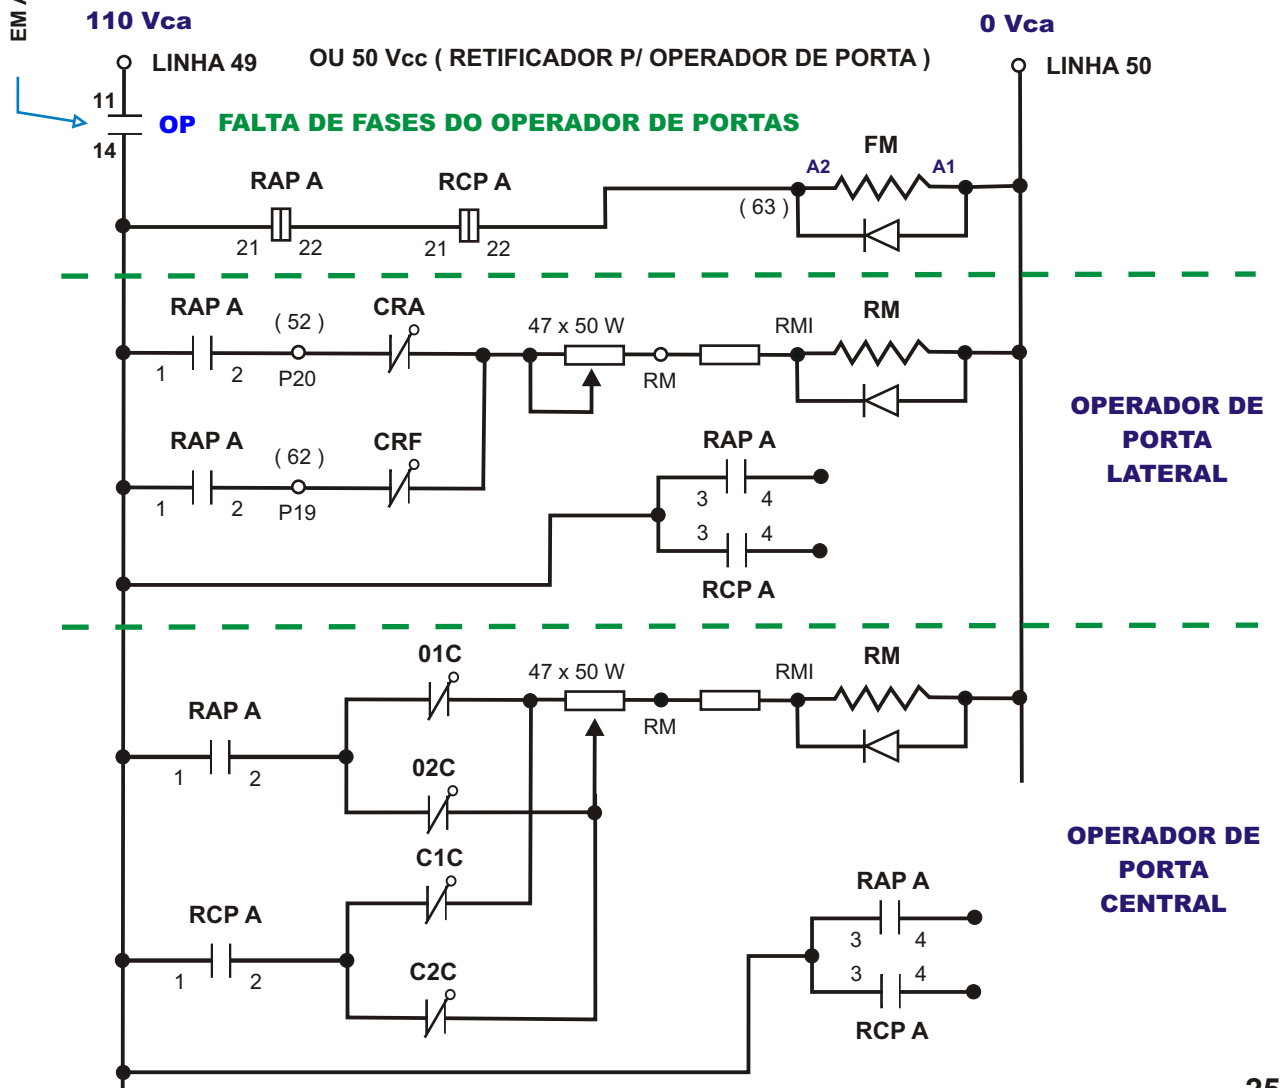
EM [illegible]

110 Vca

0 Vca

LINHA 49

OU 50 Vcc ( RETIFICADOR P/ OPERADOR DE PORTA )

LINHA 50

11

OP

FALTA DE FASES DO OPERADOR DE PORTAS

14

FM

A2

A1

RAP A

RCP A

( 63 )

21

22

21

22

RAP A

( 52 )

CRA

47 x 50 W

RMI

RM

1

2

P20

RM

RAP A

( 62 )

CRF

RAP A

OPERADOR DE PORTA LATERAL

1

2

P19

3

4

3

4

RCP A

01C

47 x 50 W

RMI

RM

RAP A

RM

1

2

02C

OPERADOR DE PORTA CENTRAL

C1C

RAP A

RCP A

3

4

1

2

C2C

3

4

RCP A

25